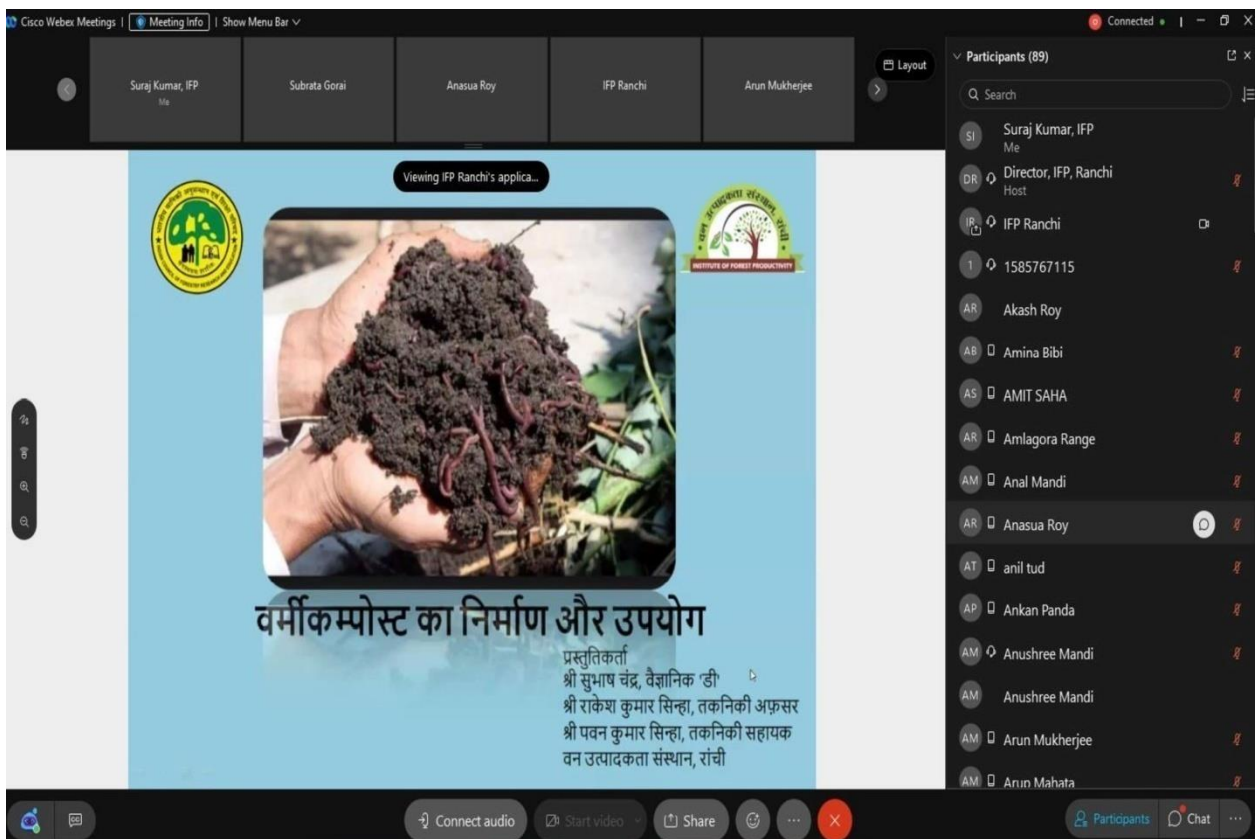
Cisco Webex Meetings | Meeting Info | Show Menu Bar

Connected

Suraj Kumar, IFP
Me

Subrata Gorai

Anasua Roy

IFP Ranchi

Arun Mukherjee

Layout

Participants (89)

Search

Viewing IFP Ranchi's applica...

INSTITUTE OF FOREST PRODUCTIVITY

वर्मीकम्पोस्ट का निर्माण और उपयोग

प्रस्तुतिकर्ता
श्री सुभाष चंद्र, वैज्ञानिक 'डी'
श्री राकेश कुमार सिन्हा, तकनिकी अफ़सर
श्री पवन कुमार सिन्हा, तकनिकी सहायक
वन उत्पादकता संस्थान, रांची

SI Suraj Kumar, IFP
Me

DR Director, IFP, Ranchi
Host

IR IFP Ranchi

1 1585767115

AR Akash Roy

AB Amina Bibi

AS AMIT SAHA

AR Amlagora Range

AM Anal Mandi

AR Anasua Roy

AT anil tud

AP Ankan Panda

AM Anushree Mandi

AM Anushree Mandi

AM Arun Mukherjee

AM Arup Mahata

Connect audio

Start video

Share

Participants

Chat